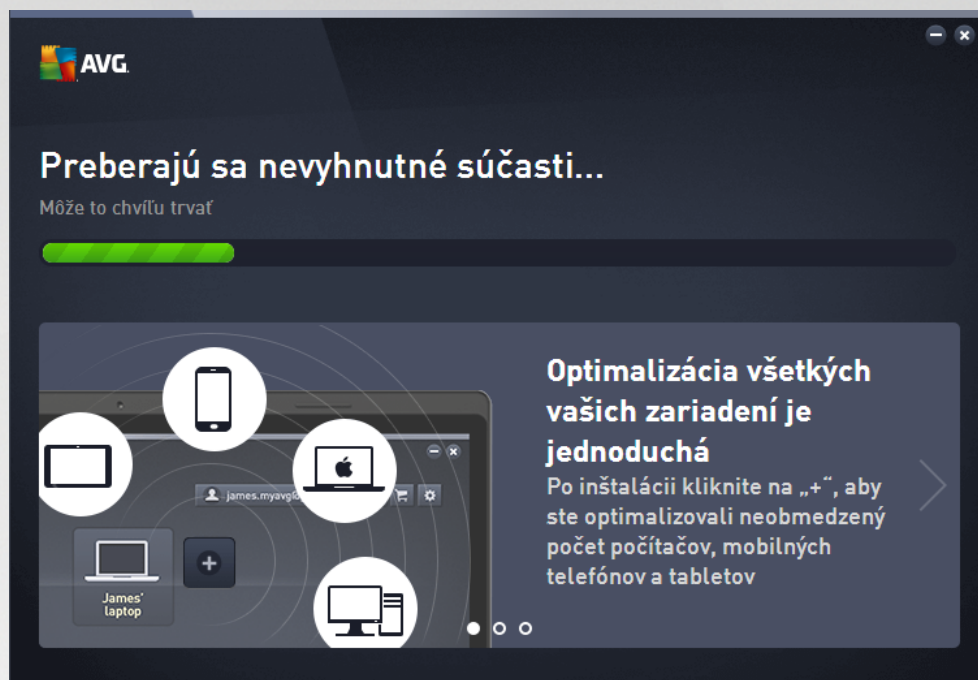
AVG

Preberajú sa nevyhnutné súčasti...

Môže to chvíľu trvať

james.myavg

James' laptop

Optimalizácia všetkých vašich zariadení je jednoduchá

Po inštalácii kliknite na „+“, aby ste optimalizovali neobmedzený počet počítačov, mobilných telefónov a tabletov